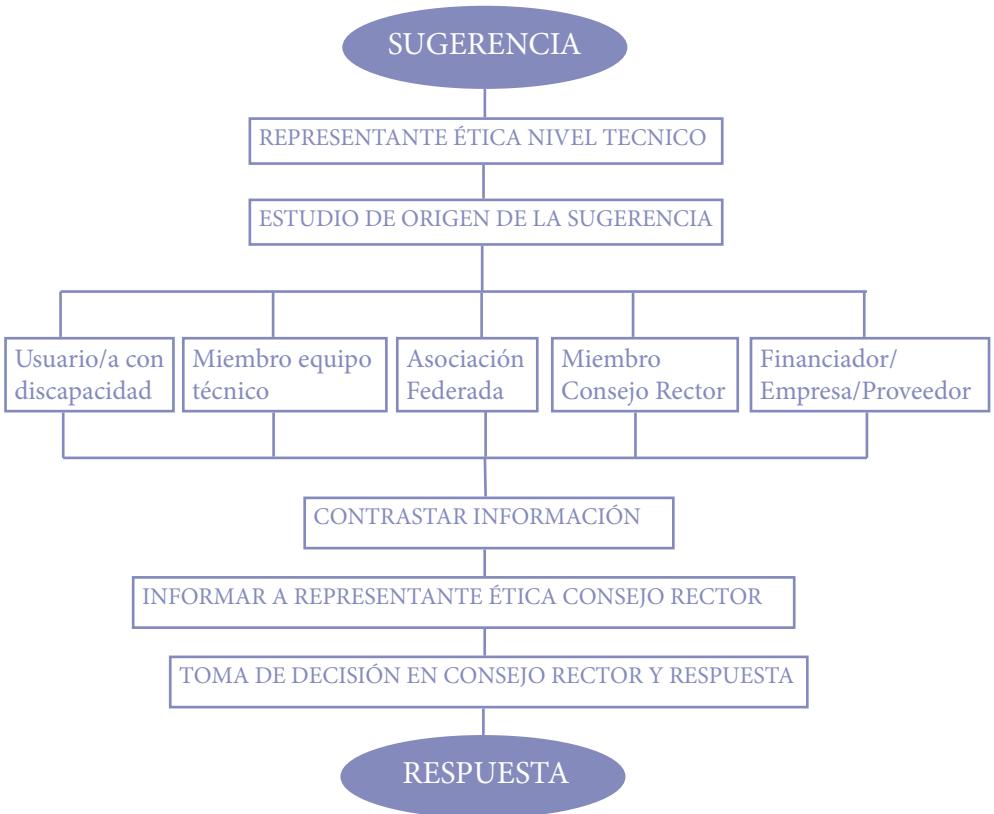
SUGERENCIA

REPRESENTANTE ÉTICA NIVEL TECNICO

ESTUDIO DE ORIGEN DE LA SUGERENCIA

Usuario/a con discapacidad

Miembro equipo técnico

Asociación Federada

Miembro Consejo Rector

Financiador/ Empresa/Proveedor

CONTRASTAR INFORMACIÓN

INFORMAR A REPRESENTANTE ÉTICA CONSEJO RECTOR

TOMA DE DECISIÓN EN CONSEJO RECTOR Y RESPUESTA

RESPUESTA